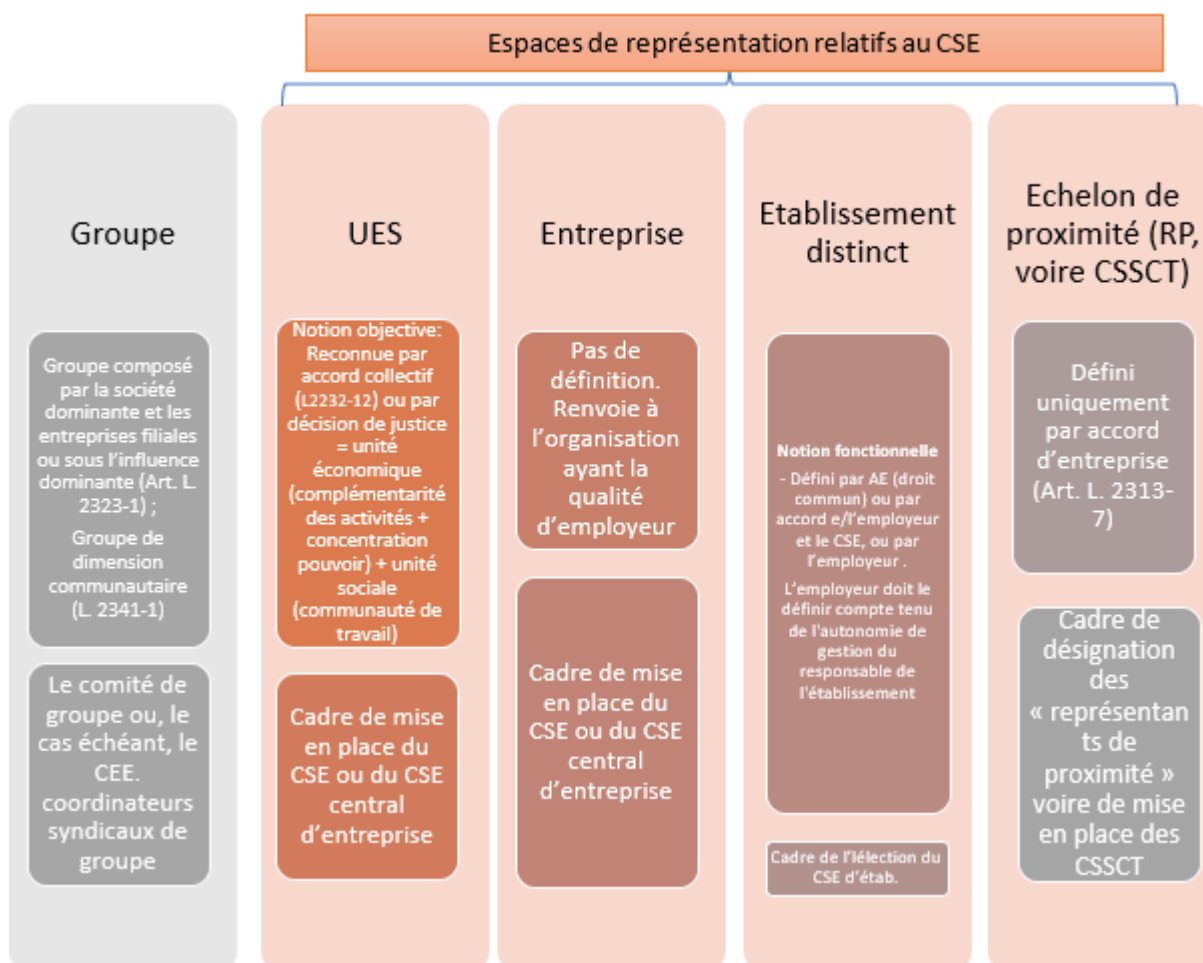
Espaces de représentation relatifs au CSE

Groupe

Groupe composé par la société dominante et les entreprises filiales ou sous l'influence dominante (Art. L. 2323-1) ;

Groupe de dimension communautaire (L. 2341-1)

Le comité de groupe ou, le cas échéant, le CEE. coordinateurs syndicaux de groupe

UES

Notion objective: Reconnue par accord collectif (L2232-12) ou par décision de justice = unité économique (complémentarité des activités + concentration pouvoir) + unité sociale (communauté de travail)

Cadre de mise en place du CSE ou du CSE central d'entreprise

Entreprise

Pas de définition. Renvoie à l'organisation ayant la qualité d'employeur

Cadre de mise en place du CSE ou du CSE central d'entreprise

Etablissement distinct

Notion fonctionnelle

- Défini par AE (droit commun) ou par accord e/l'employeur et le CSE, ou par l'employeur .

L'employeur doit le définir compte tenu de l'autonomie de gestion du responsable de l'établissement

Cadre de l'élection du CSE d'étab.

Echelon de proximité (RP, voire CSSCT)

Défini uniquement par accord d'entreprise (Art. L. 2313-7)

Cadre de désignation des « représentants de proximité » voire de mise en place des CSSCT